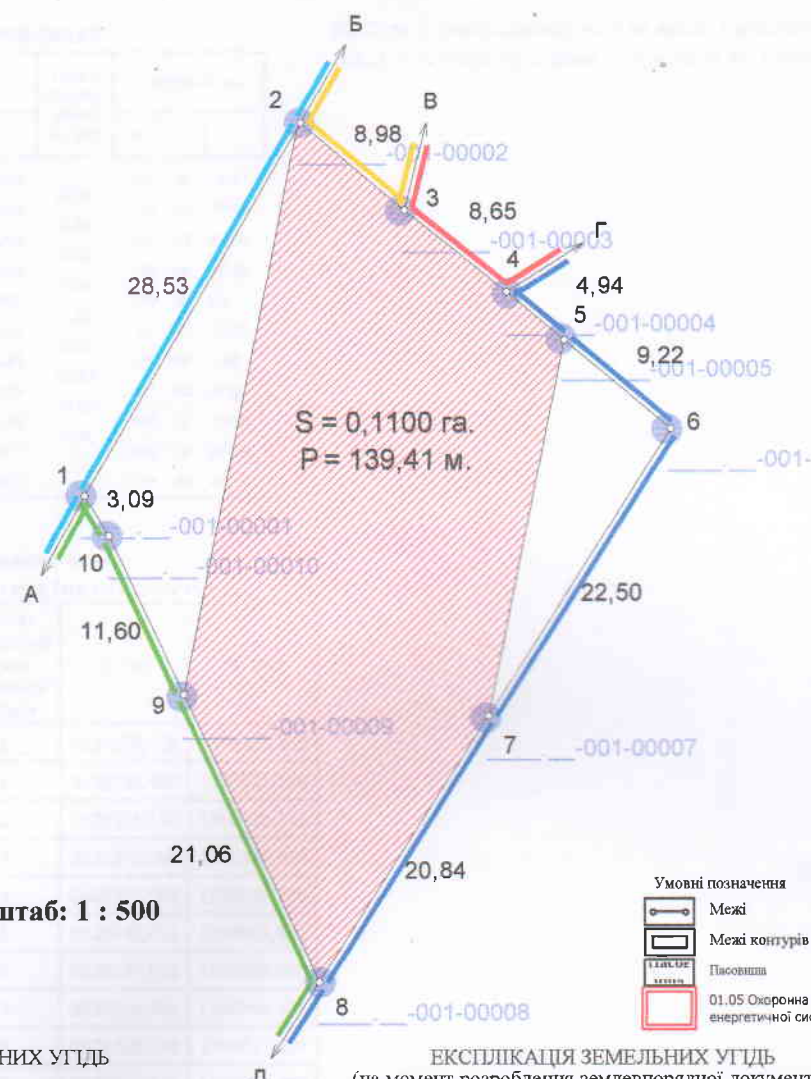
Б
2
В
8,98
-001-00002
3
8,65
Г
-001-00003
4
4,94
28,53
5
-001-00004
9,22
-001-00005
6
S = 0,1100 га.
P = 139,41 м.
-001-
1
3,09
-001-00001
10
-001-00010
А
22,50
11,60
9
-001-00009
7
-001-00007
21,06
20,84
штаб: 1 : 500
Умовні позначення
Межі
Межі контурів
Пасовища
01.05 Охоронна енергетичної сис
8
-001-00008
НИХ УГІДЬ
Д
ЕКСПЛІКАЦІЯ ЗЕМЕЛЬНИХ УГІДЬ
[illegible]